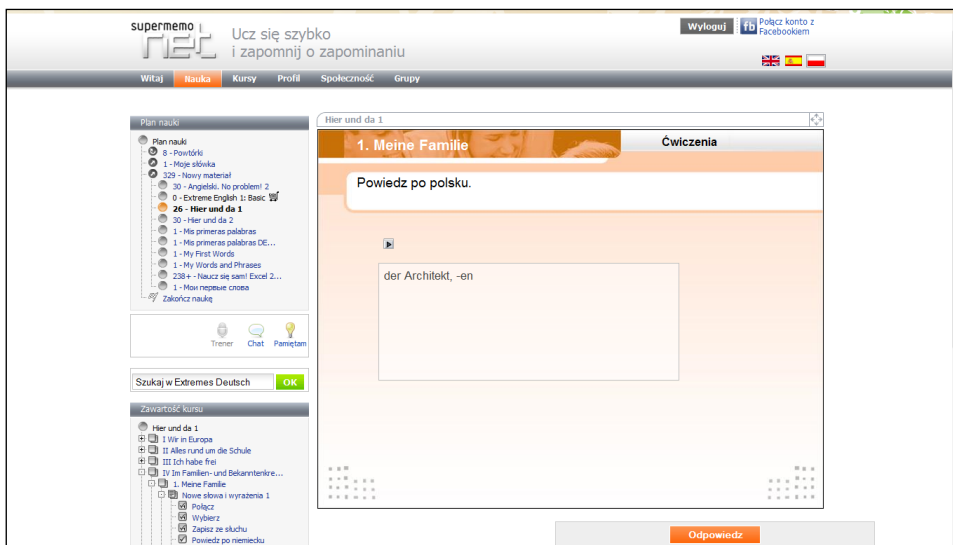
supermemo net

Ucz się szybko
i zapomnij o zapominaniu

Wyloguj

fb Połącz konto z Facebookiem

Witaj Nauka Kursy Profil Społeczność Grupy

Plan nauki

Plan nauki
8 - Powtórki
1 - Moje słówka
329 - Nowy materiał
30 - Angielski. No problem! 2
0 - Extreme English 1: Basic
26 - Hier und da 1
30 - Hier und da 2
1 - Mis primeras palabras
1 - Mis primeras palabras DE...
1 - My First Words
1 - My Words and Phrases
238+ - Naucz się sam! Excel 2...
1 - Мои первые слова
Zakończ naukę

Trener Chat Pamiętam

Szukaj w Extremes Deutsch OK

Zawartość kursu

Hier und da 1
I Wir in Europa
II Alles rund um die Schule
III Ich habe frei
IV Im Familien- und Bekanntenkre...
1. Meine Familie
Nowe słowa i wyrażenia 1
Połącz
Wybierz
Zapisz ze słuchu
Powiedz po niemiecku

Hier und da 1

1. Meine Familie

Ćwiczenia

Powiedz po polsku.

der Architekt, -en

Odpowiedz